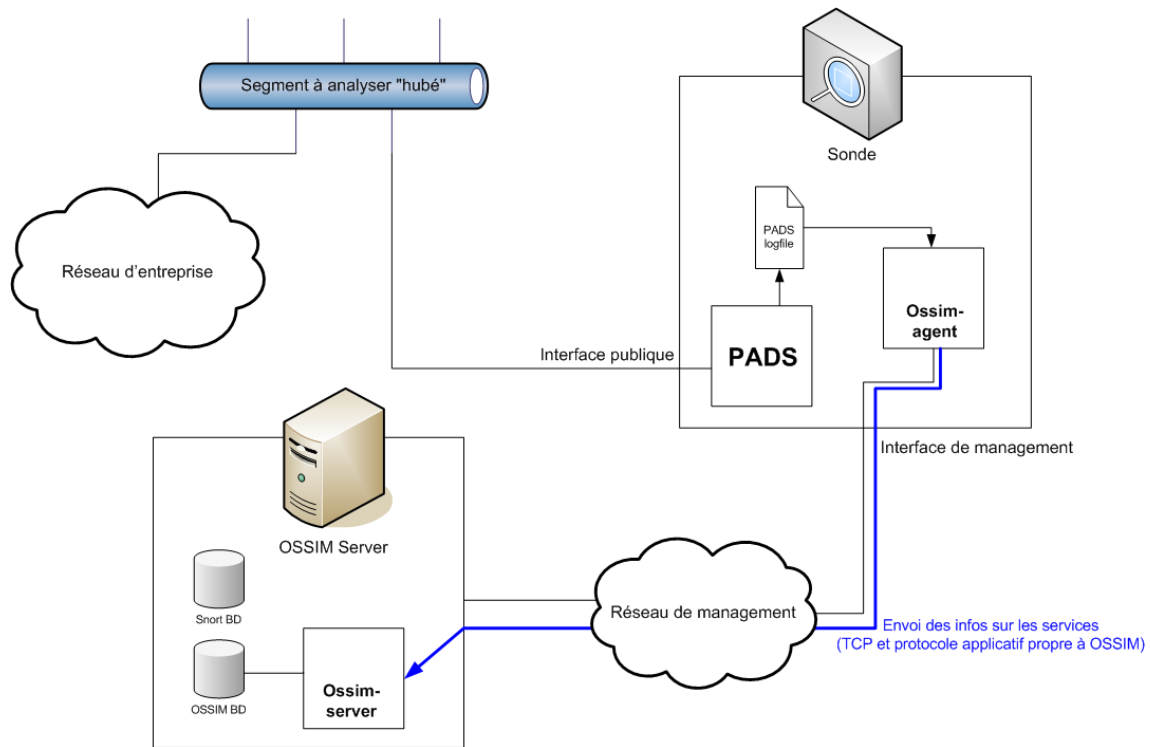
Segment à analyser "hubé"

Sonde

Réseau d'entreprise

PADS logfile

Ossim-agent

Interface publique

PADS

Interface de management

OSSIM Server

Snort BD

OSSIM BD

Ossim-server

Réseau de management

Envoi des infos sur les services (TCP et protocole applicatif propre à OSSIM)